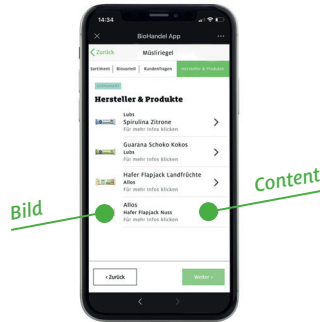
14:34

BioHandel App

Zurück Müsliriegel

Sortiment Bioumstellung Kundenfragen Hersteller & Produkte

Hersteller & Produkte

Lubs
Spirulina Zitrone
Für mehr Infos klicken

Guarana Schoko Kokos
Lubs
Für mehr Infos klicken

Hafer Flapjack Landfrüchte
Allos
Für mehr Infos klicken

Allos
Hafer Flapjack Nuss
Für mehr Infos klicken

Bild

Content

‹ Zurück

Weiter ›